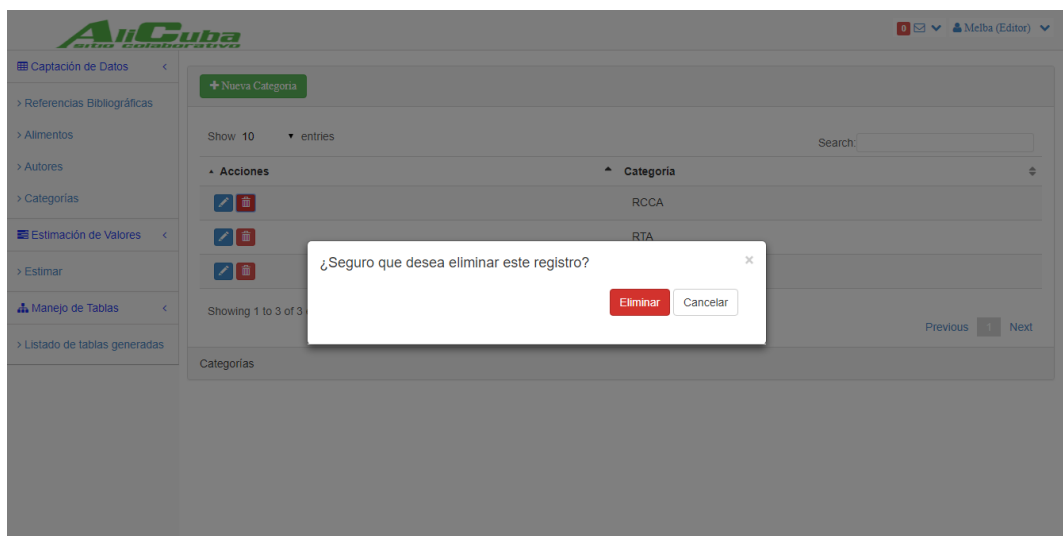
AliCuba
sitio colaborativo

0 Melba (Editor)

Captación de Datos
> Referencias Bibliográficas
> Alimentos
> Autores
> Categorías
Estimación de Valores
> Estimar
Manejo de Tablas
> Listado de tablas generadas

+ Nueva Categoria

Show 10 entries

Search:

| Acciones | Categoria |
|---|---|
| | RCCA |
| | RTA |
| | |

Showing 1 to 3 of 3

Previous 1 Next

Categorías

¿Seguro que desea eliminar este registro?

×

Eliminar Cancelar